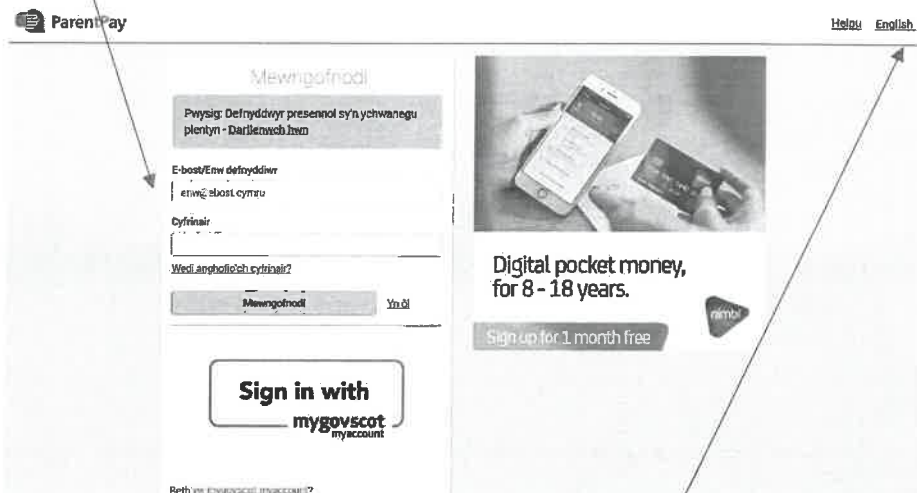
ParentPay

Helpu English

Mewngofnodi

Pwysig: Defnyddwyr presennol sy'n ychwanegu plentyn - Darllenwch hwn

E-bost/Enw defnyddiwr

enw@ebost.cymru

Cyfrinair

Wedi anghofio'ch cyfrinair?

Mewngofnodi

Yn ôl

Sign in with mygovscot myaccount

Beth yw mygovscot myaccount?

Digital pocket money, for 8 - 18 years.

nimbl

Sign up for 1 month free